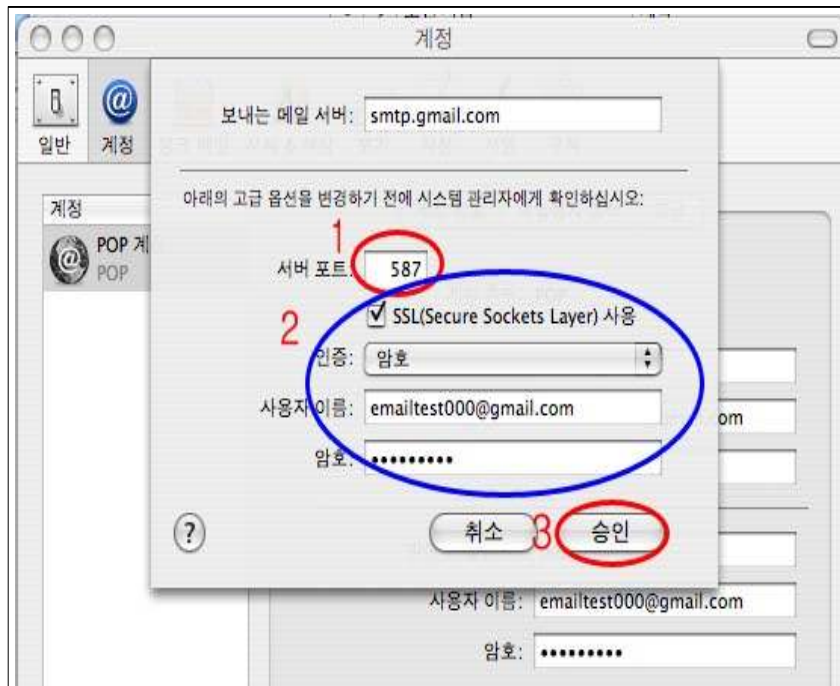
계정

일반 계정

보내는 메일 서버: smtp.gmail.com

아래의 고급 옵션을 변경하기 전에 시스템 관리자에게 확인하십시오:

계정

POP 계
POP

1
서버 포트: 587

2
☑ SSL(Secure Sockets Layer) 사용

인증: 암호

사용자 이름: emailtest000@gmail.com

om

암호: ••••••••••

?

취소 3 승인

사용자 이름: emailtest000@gmail.com

암호: ••••••••••